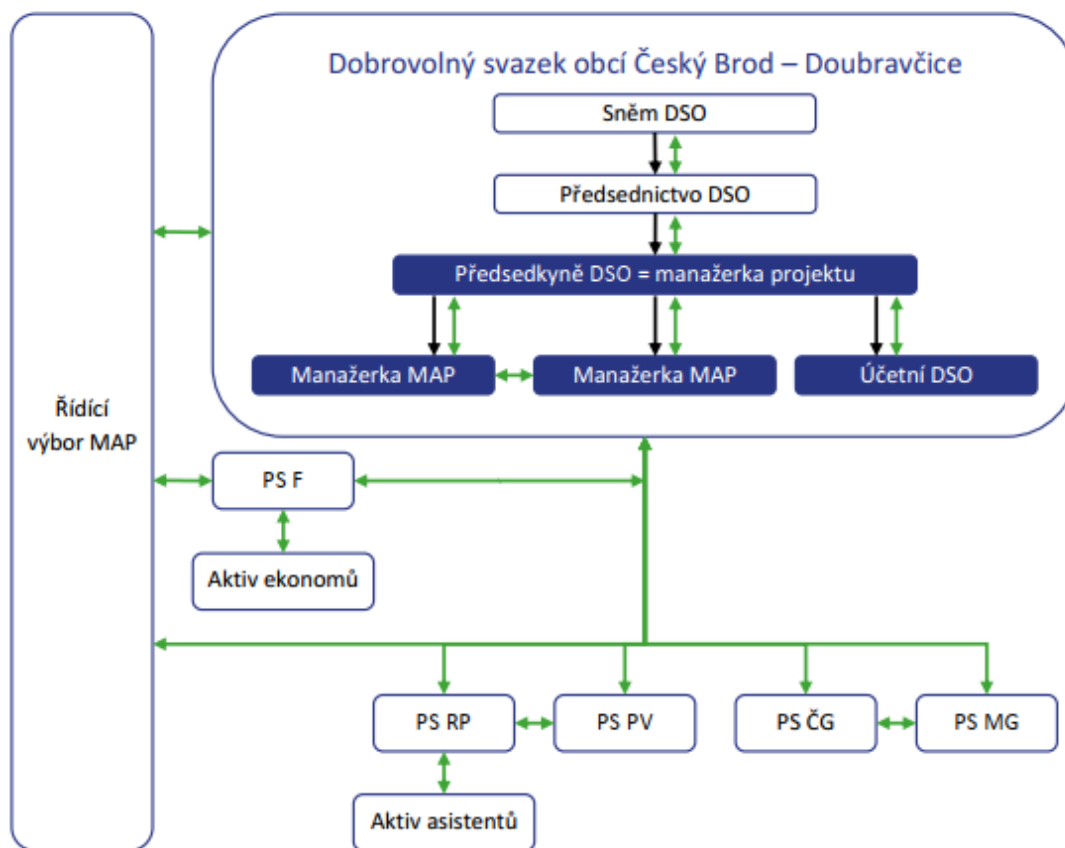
Dobrovolný svazek obcí Český Brod – Doubravčice

Sněm DSO

Předsednictvo DSO

Předsedkyně DSO = manažerka projektu

Manažerka MAP

Manažerka MAP

Účetní DSO

Řídící výbor MAP

PS F

Aktiv ekonomů

PS RP

PS PV

PS ČG

PS MG

Aktiv asistentů